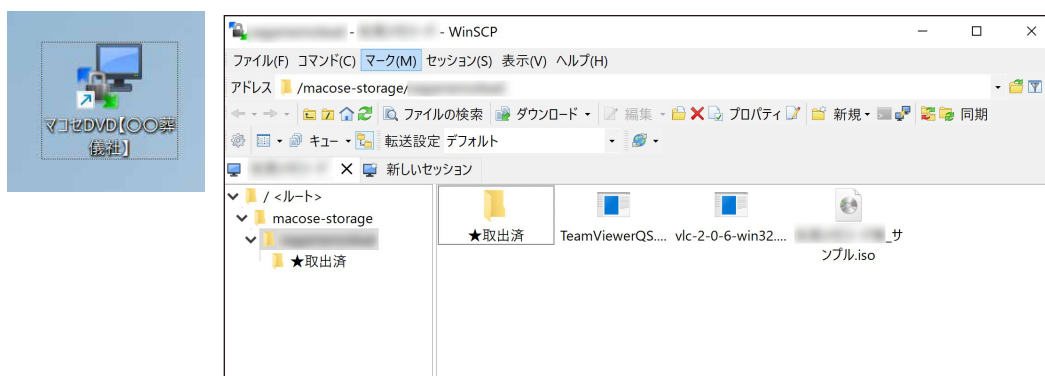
マコセDVD【〇〇葬儀社】

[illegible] - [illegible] - WinSCP

ファイル(F) コマンド(C) マーク(M) セッション(S) 表示(V) ヘルプ(H)

アドレス /macose-storage/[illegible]

ファイルの検索 ダウンロード 編集 プロパティ 新規 同期

キュー 転送設定 デフォルト

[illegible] 新しいセッション

/ <ルート>
macose-storage
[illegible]
★取出済

★取出済
TeamViewerQS....
vlc-2-0-6-win32....
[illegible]_サンプル.iso